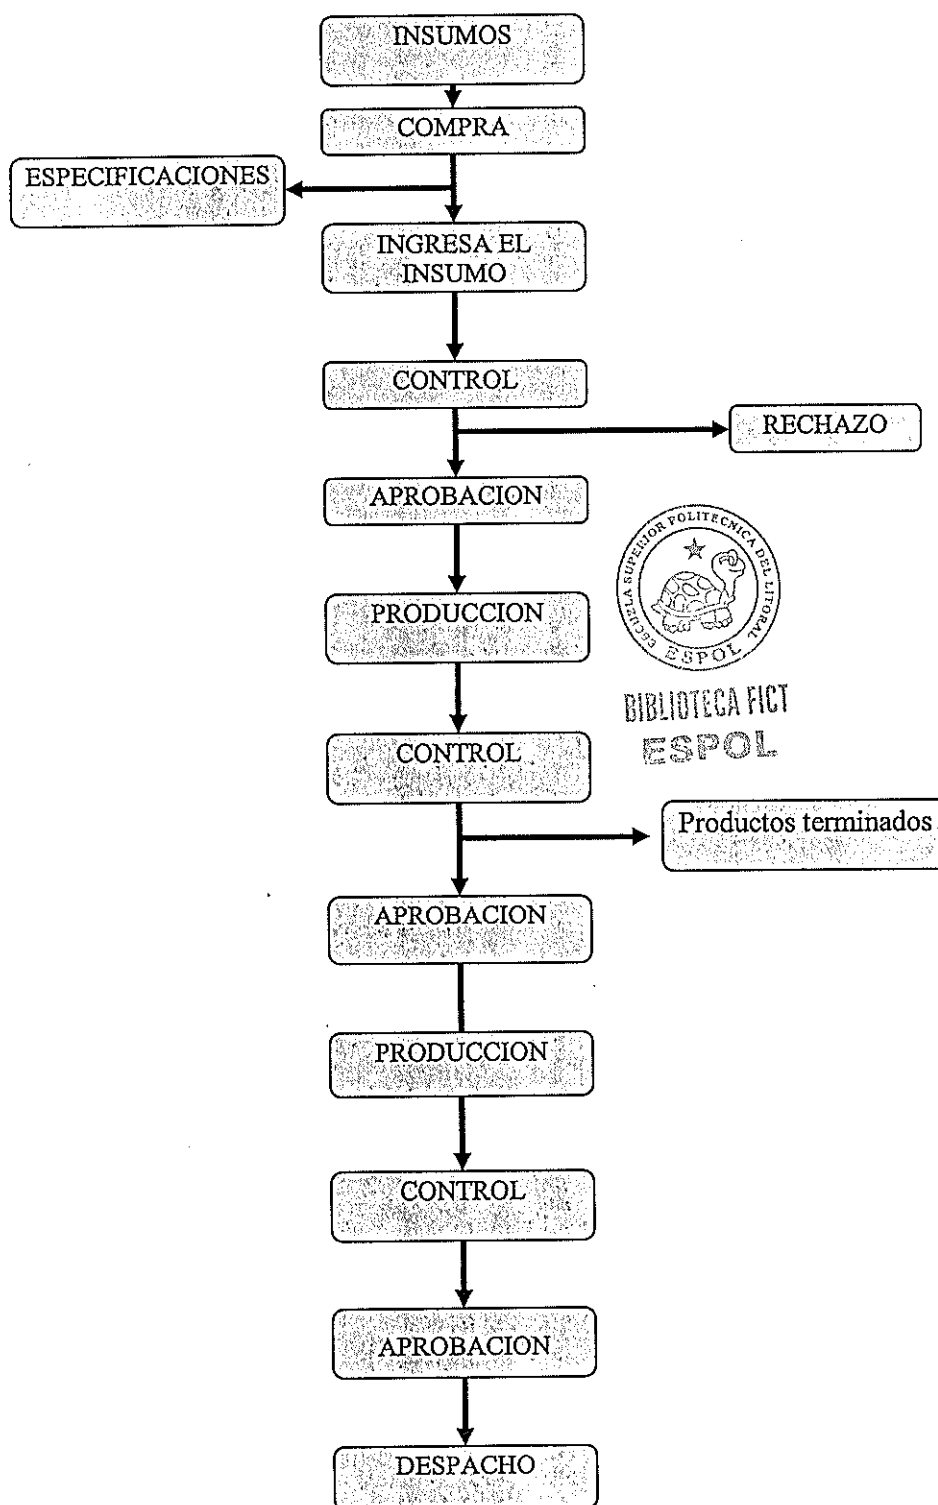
INSUMOS

COMPRA

ESPECIFICACIONES

INGRESA EL INSUMO

CONTROL

RECHAZO

APROBACION

ESCUELA SUPERIOR POLITECNICA DEL LITORAL
ESPOL

BIBLIOTECA FICT
ESPOL

PRODUCCION

CONTROL

Productos terminados

APROBACION

PRODUCCION

CONTROL

APROBACION

DESPACHO